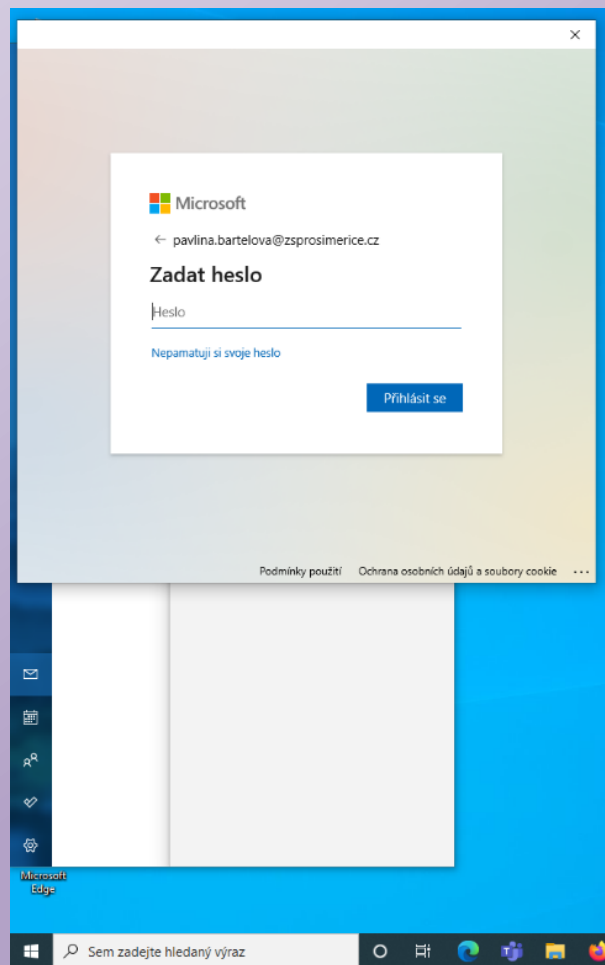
×

Microsoft

← pavlina.bartelova@zsprosimerice.cz

Zadat heslo

Heslo

Nepamatuji si svoje heslo

Přihlásit se

Podmínky použití Ochrana osobních údajů a soubory cookie ···

Microsoft Edge

Sem zadejte hledaný výraz